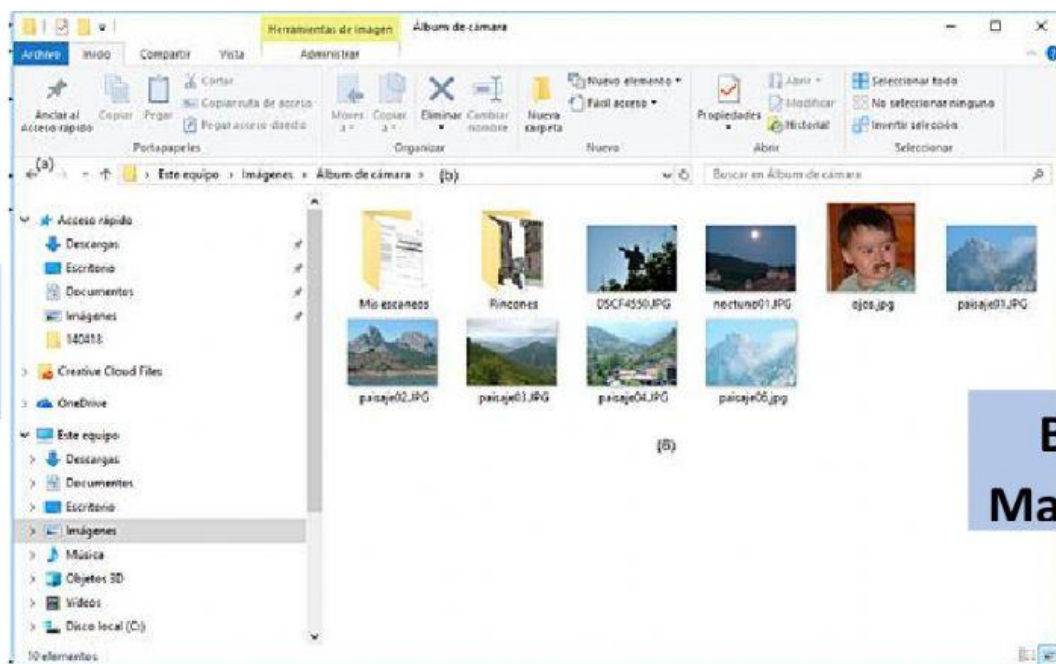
Herramientas de imagen Álbum de cámara

Archivo Inicio Compartir Vista Administrar

Anclar al Acceso rápido Copiar Pegar Cortar Copiar ruta de acceso Pegar acceso directo Portapapeles

Mover a Copiar a Eliminar Cambiar nombre Organizar

Nueva carpeta Nuevo elemento Fácil acceso Nuevo

Propiedades Abrir Modificar Historial Abrir

Seleccionar todo No seleccionar ninguno Invertir selección Seleccionar

(a) Este equipo › Imágenes › Álbum de cámara › (b)

Buscar en Álbum de cámara

Acceso rápido
Descargas
Escritorio
Documentos
Imágenes
140418
Creative Cloud Files
OneDrive
Este equipo
Descargas
Documentos
Escritorio
Imágenes
Música
Objetos 3D
Vídeos
Disco local (C:)

10 elementos

Mis escaneos
Rincones
DSCF4550.JPG
nocturno01.JPG
ojos.jpg
paisaje01.JPG
paisaje02.JPG
paisaje03.JPG
paisaje04.JPG
paisaje05.jpg

(8)

B
Ma